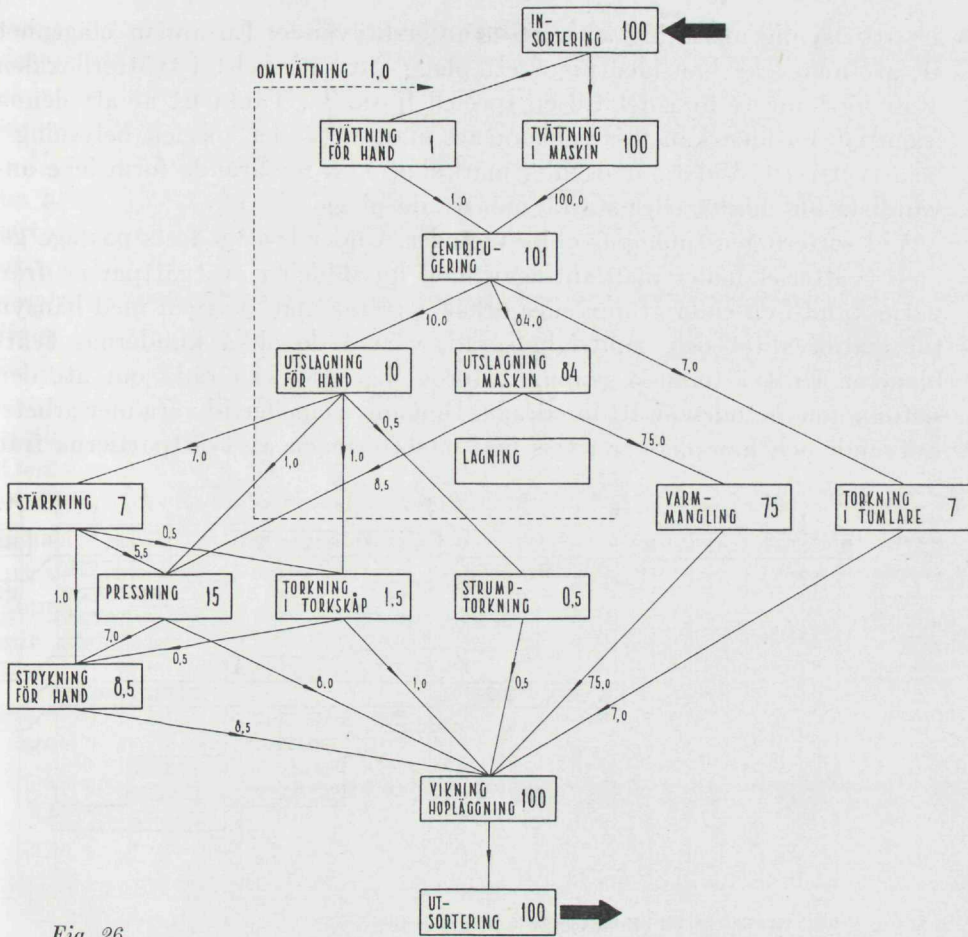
IN-SORTERING 100

OMTVÄTTNING 1,0

TVÄTTNING FÖR HAND 1

TVÄTTNING I MASKIN 100

1,0

100,0

CENTRIFU-GERING 101

10,0

84,0

7,0

UTSLAGNING FÖR HAND 10

UTSLAGNING I MASKIN 84

0,5

1,0

1,0

8,5

7,0

75,0

LAGNING

STÄRKNING 7

VARM-MANGLING 75

TORKNING I TUMLARE 7

0,5

5,5

PRESSNING 15

TORKNING I TORKSKÅP 1,5

STRUMP-TORKNING 0,5

1,0

7,0

0,5

STRYKNING FÖR HAND 8,5

8,0

1,0

0,5

75,0

7,0

8,5

VIKNING HOPLÄGGNING 100

UT-SORTERING 100

Fig. 26